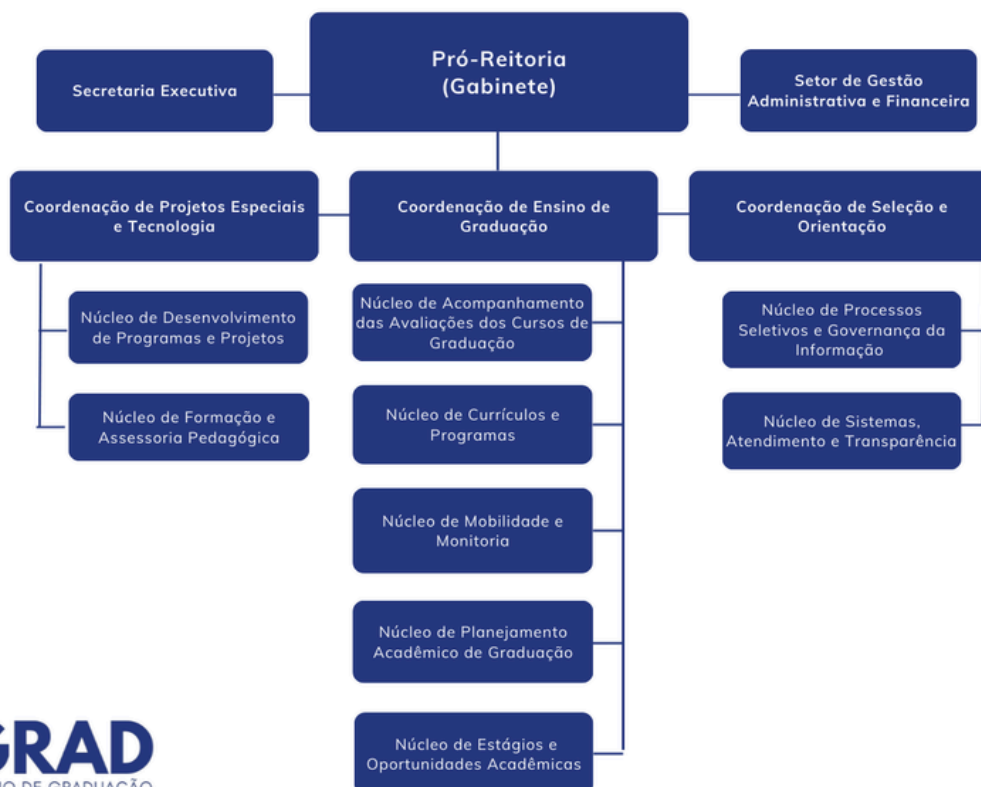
Pró-Reitoria (Gabinete)

Secretaria Executiva

Setor de Gestão Administrativa e Financeira

Coordenação de Projetos Especiais e Tecnologia

Coordenação de Ensino de Graduação

Coordenação de Seleção e Orientação

Núcleo de Desenvolvimento de Programas e Projetos

Núcleo de Formação e Assessoria Pedagógica

Núcleo de Acompanhamento das Avaliações dos Cursos de Graduação

Núcleo de Currículos e Programas

Núcleo de Mobilidade e Monitoria

Núcleo de Planejamento Acadêmico de Graduação

Núcleo de Estágios e Oportunidades Acadêmicas

Núcleo de Processos Seletivos e Governança da Informação

Núcleo de Sistemas, Atendimento e Transparência

GRAD

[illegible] DE GRADUAÇÃO